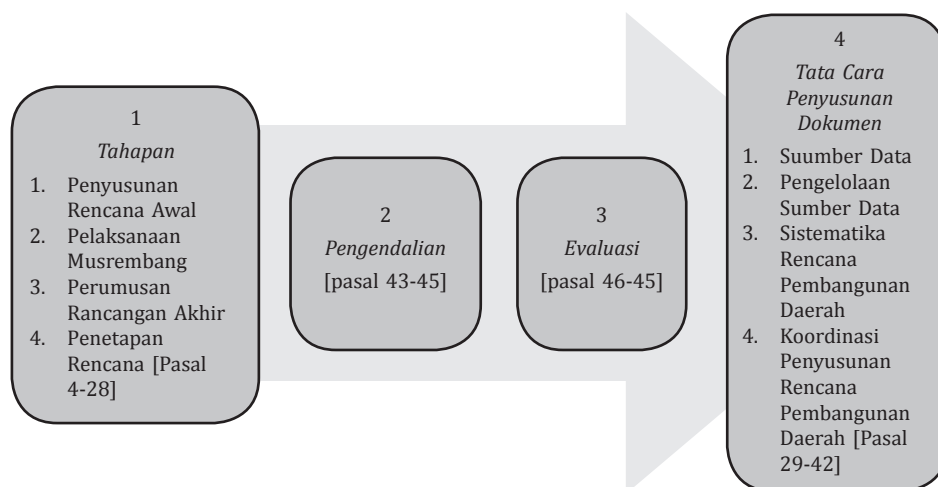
1
*Tahapan*
1. Penyusunan Rencana Awal
2. Pelaksanaan Musrembang
3. Perumusan Rancangan Akhir
4. Penetapan Rencana [Pasal 4-28]

2
*Pengendalian*
[pasal 43-45]

3
*Evaluasi*
[pasal 46-45]

4
*Tata Cara Penyusunan Dokumen*
1. Suumber Data
2. Pengelolaan Sumber Data
3. Sistematika Rencana Pembangunan Daerah
4. Koordinasi Penyusunan Rencana Pembangunan Daerah [Pasal 29-42]